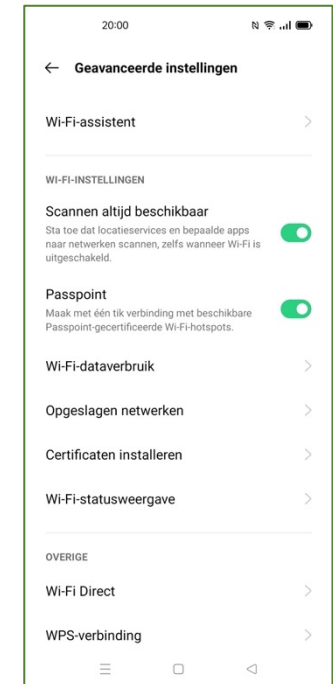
20:00

← Geavanceerde instellingen

Wi-Fi-assistent

WI-FI-INSTELLINGEN

Scannen altijd beschikbaar
Sta toe dat locatieservices en bepaalde apps naar netwerken scannen, zelfs wanneer Wi-Fi is uitgeschakeld.

Passpoint
Maak met één tik verbinding met beschikbare Passpoint-gecertificeerde Wi-Fi-hotspots.

Wi-Fi-dataverbruik

Opgeslagen netwerken

Certificaten installeren

Wi-Fi-statusweergave

OVERIGE

Wi-Fi Direct

WPS-verbinding